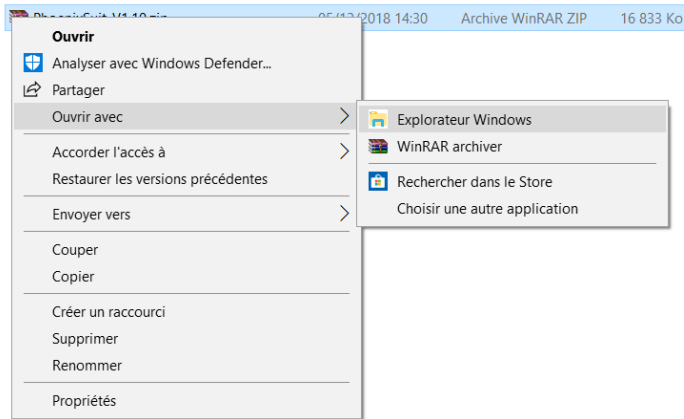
PhoenixSuit V1.10.zip 05/12/2018 14:30 Archive WinRAR ZIP 16 833 Ko

Ouvrir
Analyser avec Windows Defender...
Partager
Ouvrir avec
Accorder l'accès à
Restaurer les versions précédentes
Envoyer vers
Couper
Copier
Créer un raccourci
Supprimer
Renommer
Propriétés

Explorateur Windows
WinRAR archiver
Rechercher dans le Store
Choisir une autre application